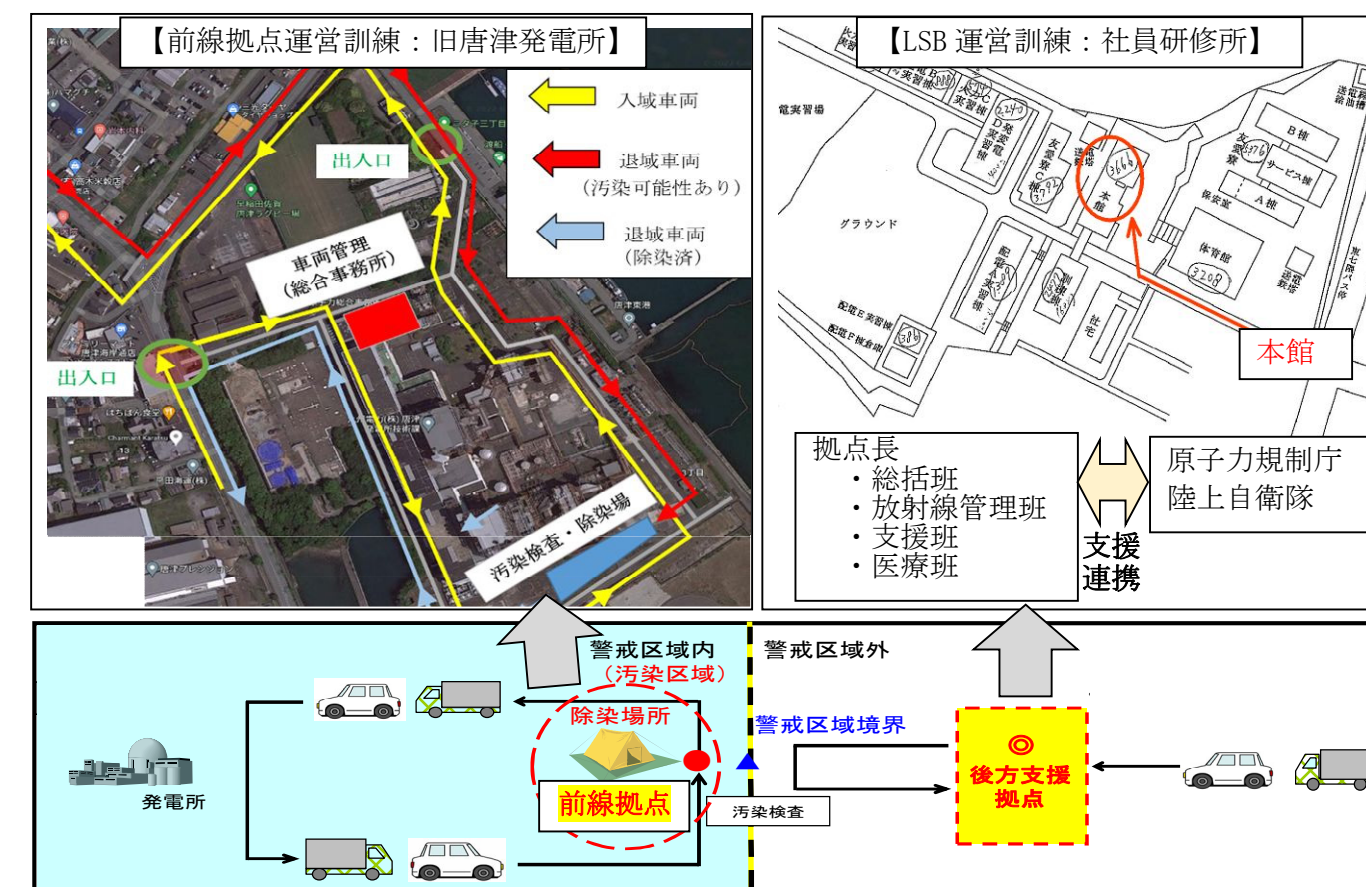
【前線拠点運営訓練：旧唐津発電所】

入域車両

退域車両
（汚染可能性あり）

退域車両
（除染済）

出入口

出入口

車両管理
（総合事務所）

汚染検査・除染場

【LSB 運営訓練：社員研修所】

グラウンド

B棟

サービス棟

A棟

保安室

体育館

本館

拠点長
・総括班
・放射線管理班
・支援班
・医療班

支援
連携

原子力規制庁
陸上自衛隊

警戒区域内
（汚染区域）

警戒区域外

除染場所

前線拠点

汚染検査

発電所

警戒区域境界

◎
後方支援
拠点